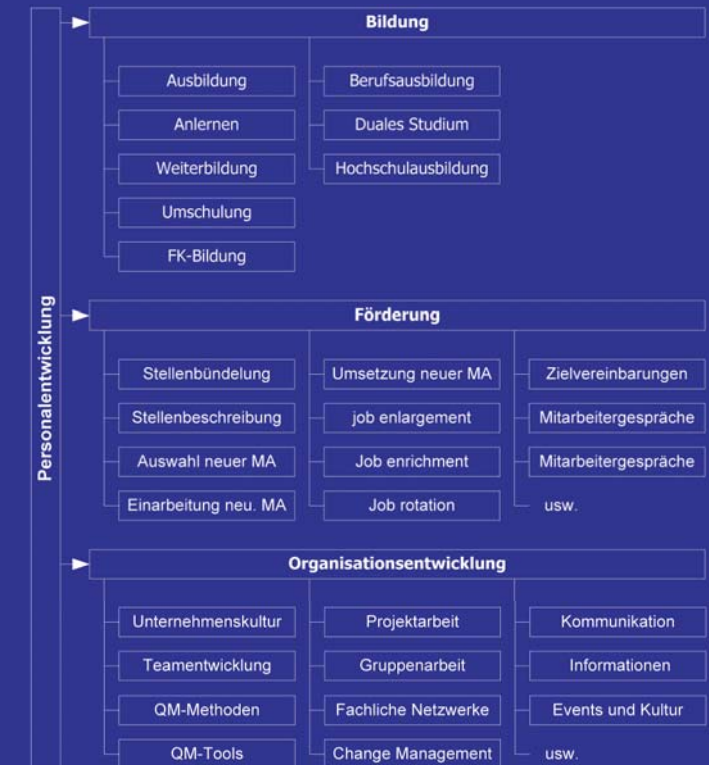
Personalentwicklung

Bildung

Ausbildung
Anlernen
Weiterbildung
Umschulung
FK-Bildung

Berufsausbildung
Duales Studium
Hochschulausbildung

Förderung

Stellenbündelung
Stellenbeschreibung
Auswahl neuer MA
Einarbeitung neu. MA

Umsetzung neuer MA
job enlargement
Job enrichment
Job rotation

Zielvereinbarungen
Mitarbeitergespräche
Mitarbeitergespräche
usw.

Organisationsentwicklung

Unternehmenskultur
Teamentwicklung
QM-Methoden
QM-Tools

Projektarbeit
Gruppenarbeit
Fachliche Netzwerke
Change Management

Kommunikation
Informationen
Events und Kultur
usw.